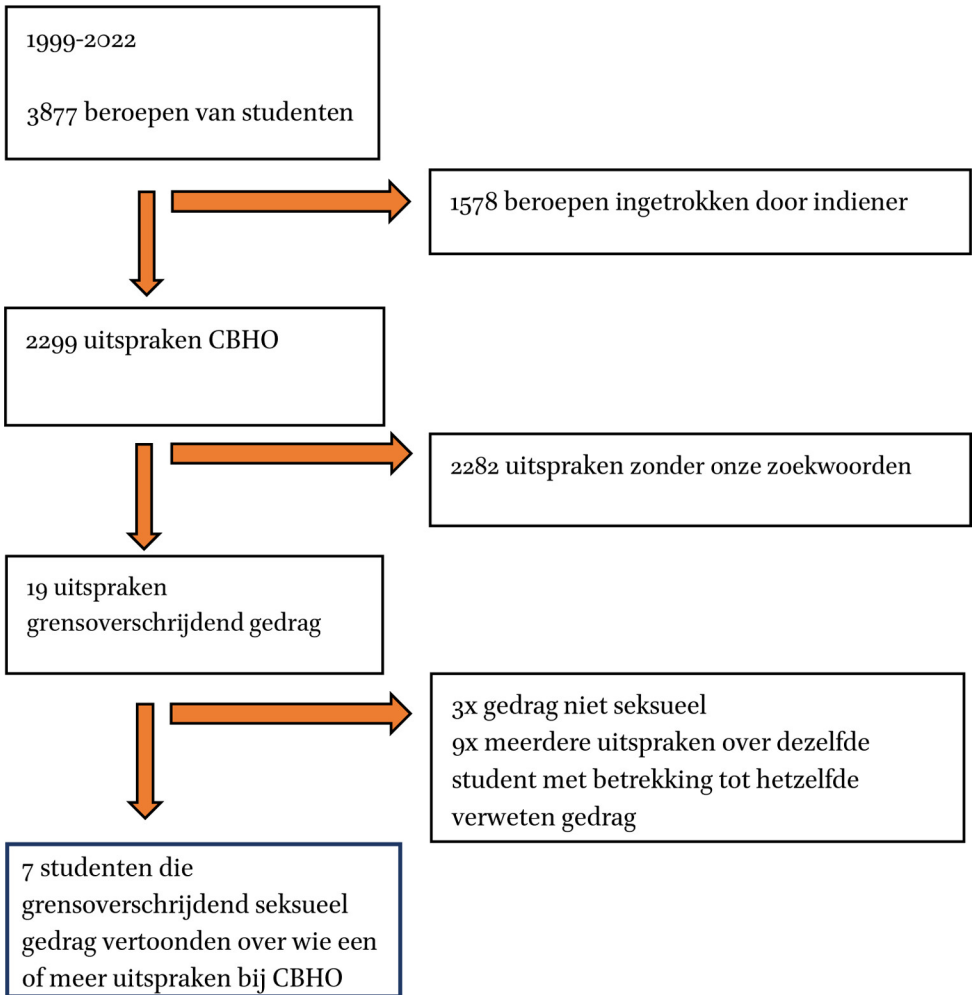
1999-2022

3877 beroepen van studenten

1578 beroepen ingetrokken door indiener

2299 uitspraken CBHO

2282 uitspraken zonder onze zoekwoorden

19 uitspraken grensoverschrijdend gedrag

3x gedrag niet seksueel
9x meerdere uitspraken over dezelfde student met betrekking tot hetzelfde verweten gedrag

7 studenten die grensoverschrijdend seksueel gedrag vertoonden over wie een of meer uitspraken bij CBHO